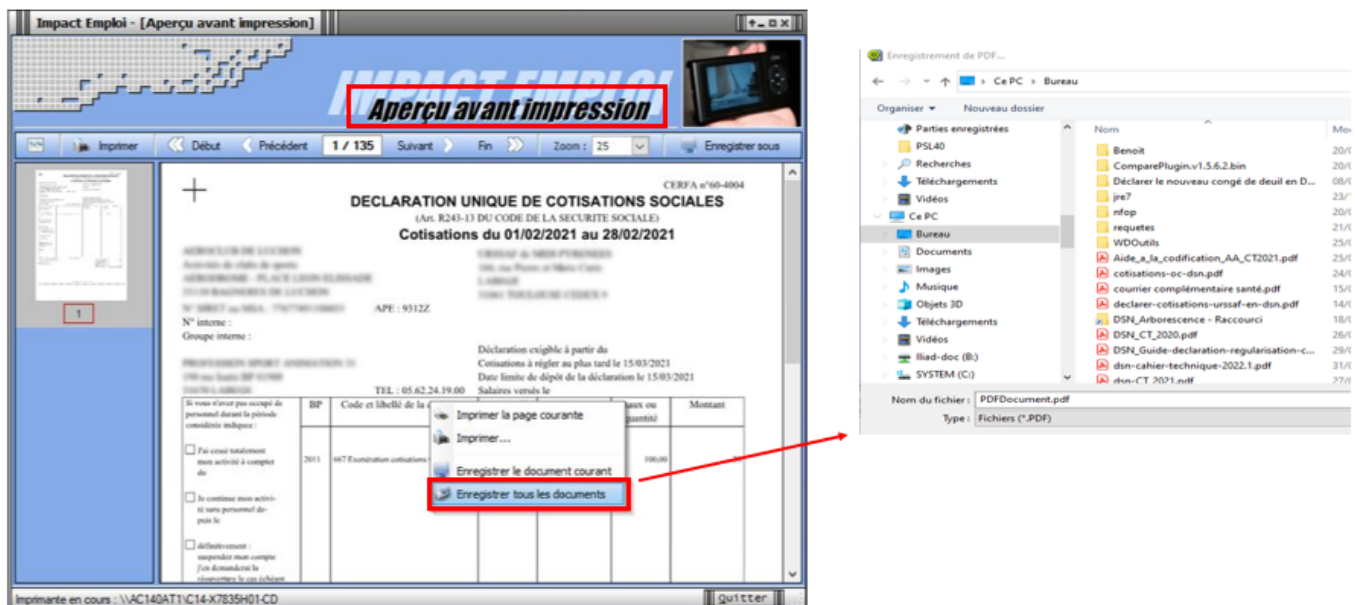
Impact Emploi - [Aperçu avant impression]

IMPACT EMPLOI

Aperçu avant impression

Imprimer Début Précédent 1 / 135 Suivant Fin Zoom : 25 Enregistrer sous

1

CERFA n°60-4004

DECLARATION UNIQUE DE COTISATIONS SOCIALES

(Art. R243-13 DU CODE DE LA SECURITE SOCIALE)

Cotisations du 01/02/2021 au 28/02/2021

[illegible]

APE : 9312Z

N° interne :

Groupe interne :

Déclaration exigible à partir du

Cotisations à régler au plus tard le 15/03/2021

Date limite de dépôt de la déclaration le 15/03/2021

Salaires versés le

TEL : 05.62.24.19.00

Si vous n'avez pas occupé de personnel durant la période considérée indiquez :

BP

Code et libellé de la c

aux ou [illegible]uantité

Montant

J'ai cessé totalement mon activité à compter du

Je continue mon activité sans personnel depuis le

définitivement : suspendre mon compte j'en demanderai la réouverture le cas échéant

2011

667 Exonération cotisations

100,00

Imprimer la page courante

Imprimer...

Enregistrer le document courant

Enregistrer tous les documents

Imprimante en cours : \\AC140AT1\C14-X7835H01-CD

Quitter

Enregistrement de PDF...

Ce PC › Bureau

Organiser ▾ Nouveau dossier

Parties enregistrées

PSL40

Recherches

Téléchargements

Vidéos

Ce PC

Bureau

Documents

Images

Musique

Objets 3D

Téléchargements

Vidéos

Iliad-doc (B:)

SYSTEM (C:)

Nom

Benoit 20/

ComparePlugin.v1.5.6.2.bin 20/

Déclarer le nouveau congé de deuil en D... 08/

jre7 23/

nfop 20/

requetes 21/

WDOutils 25/

Aide_a_la_codification_AA_CT2021.pdf 20/

cotisations-oc-dsn.pdf 24/

courrier complémentaire santé.pdf 15/

declarer-cotisations-urssaf-en-dsn.pdf 14/

DSN_Arborescence - Raccourci 18/

DSN_CT_2020.pdf 26/

DSN_Guide-declaration-regularisation-c... 29/

dsn-cahier-technique-2022.1.pdf 31/

dsn-CT_2021.pdf 03/

Nom du fichier : PDFDocument.pdf

Type : Fichiers (*.PDF)